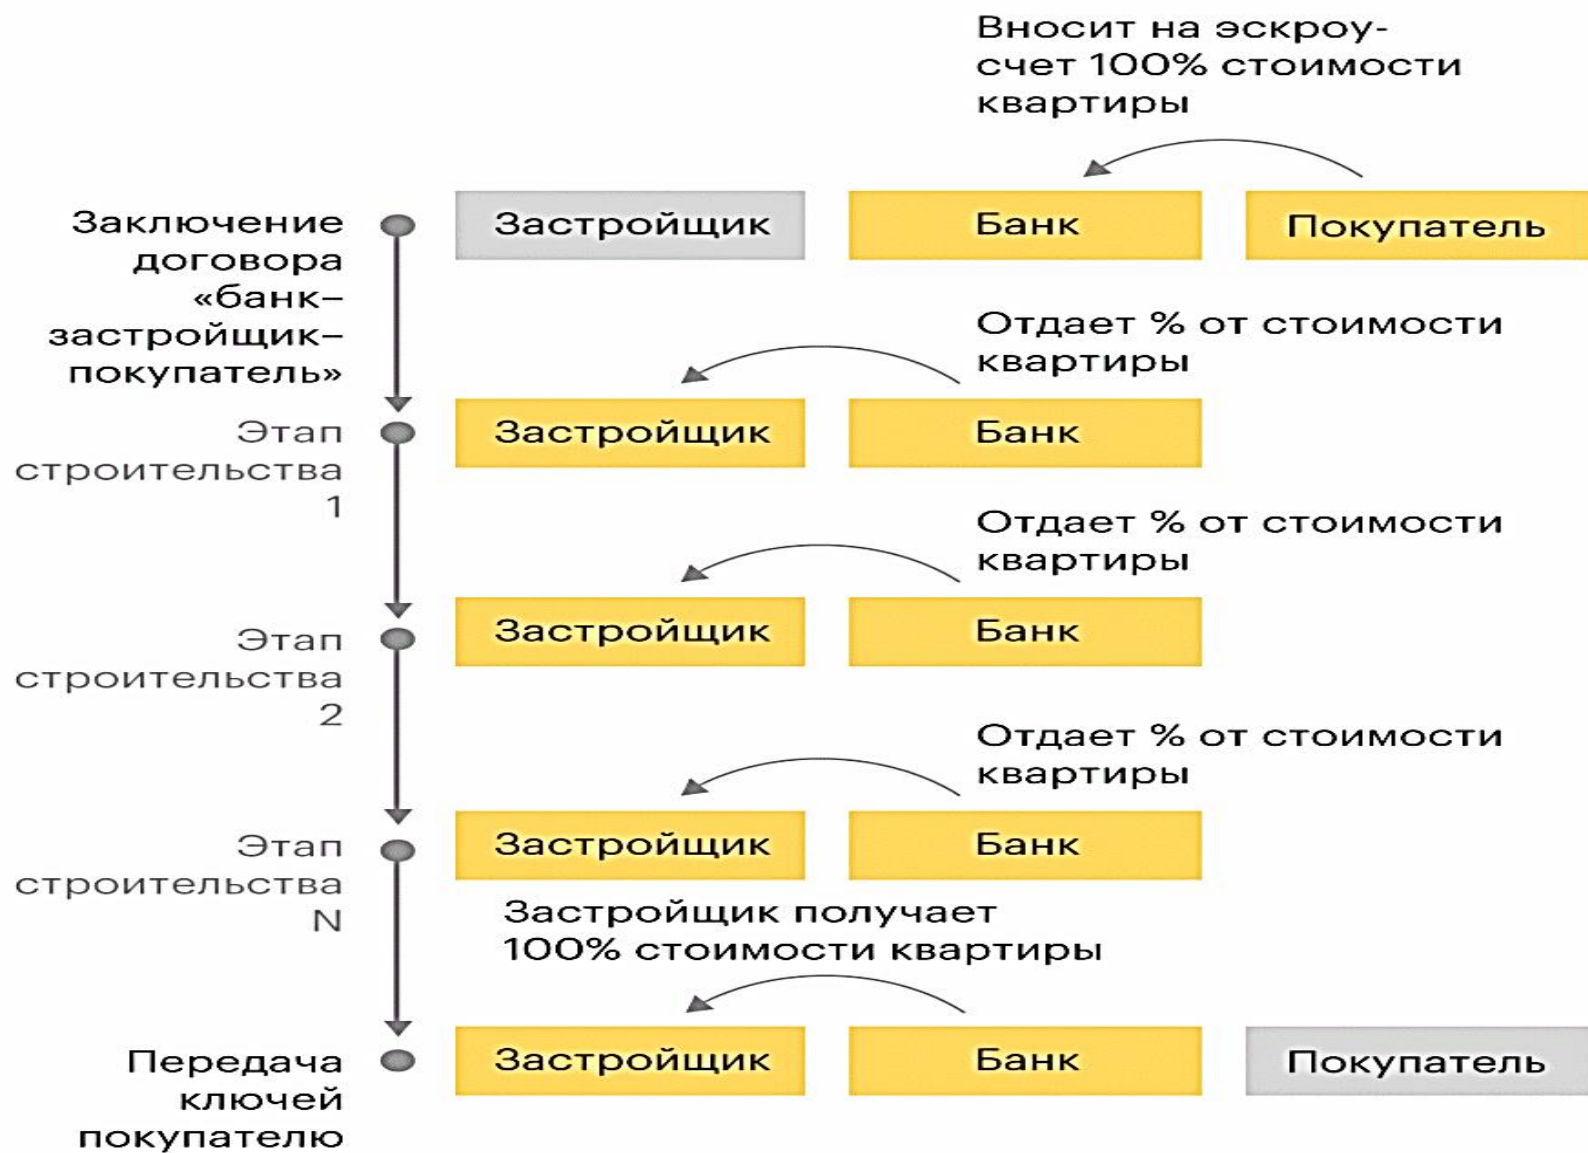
Вносит на эскроу-счет 100% стоимости квартиры

Заключение договора «банк–застройщик–покупатель»

Застройщик

Банк

Покупатель

Отдает % от стоимости квартиры

Этап строительства 1

Застройщик

Банк

Отдает % от стоимости квартиры

Этап строительства 2

Застройщик

Банк

Отдает % от стоимости квартиры

Этап строительства N

Застройщик

Банк

Застройщик получает 100% стоимости квартиры

Передача ключей покупателю

Застройщик

Банк

Покупатель